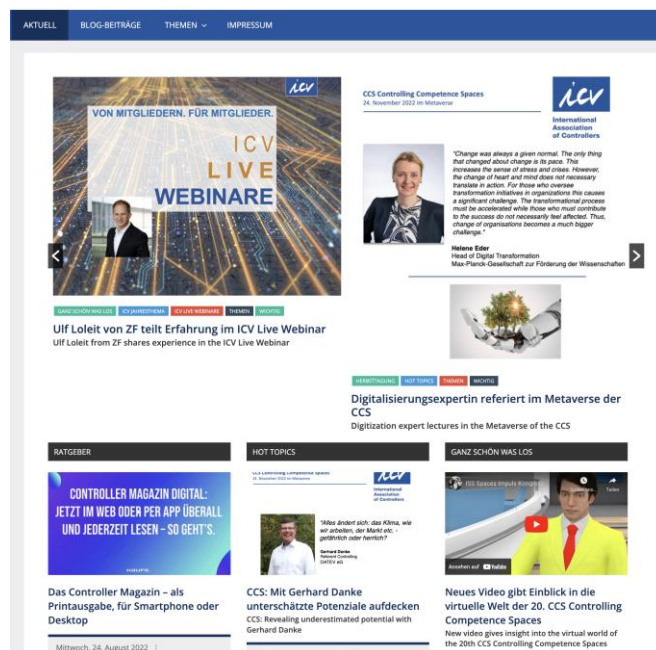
AKTUELL BLOG-BEITRÄGE THEMEN IMPRESSUM

icv

VON MITGLIEDERN. FÜR MITGLIEDER.

ICV LIVE WEBINARE

GANZ SCHÖN WAS LOS ICV JAHRESTHEMA ICV LIVE WEBINARE THEMEN WICHTIG

Ulf Loleit von ZF teilt Erfahrung im ICV Live Webinar

Ulf Loleit from ZF shares experience in the ICV Live Webinar

CCS Controlling Competence Spaces
24. November 2022 im Metaverse

icv
International Association of Controllers

"Change was always a given normal. The only thing that changed about change is its pace. This increases the sense of stress and crises. However, the change of heart and mind does not necessary translate in action. For those who oversee transformation initiatives in organizations this causes a significant challenge. The transformational process must be accelerated while those who must contribute to the success do not necessarily feel affected. Thus, change of organisations becomes a much bigger challenge."

Helene Eder
Head of Digital Transformation
Max-Planck-Gesellschaft zur Förderung der Wissenschaften

HERBSTTAGUNG HOT TOPICS THEMEN WICHTIG

Digitalisierungsexpertin referiert im Metaverse der CCS

Digitization expert lectures in the Metaverse of the CCS

RATGEBER

CONTROLLER MAGAZIN DIGITAL: JETZT IM WEB ODER PER APP ÜBERALL UND JEDERZEIT LESEN – SO GEHT'S.

Das Controller Magazin – als Printausgabe, für Smartphone oder Desktop

Mittwoch, 24. August 2022

HOT TOPICS

CCS Controlling Competence Spaces
24. November 2022 im Metaverse

icv
International Association of Controllers

"Alles ändert sich: das Klima, wie wir arbeiten, der Markt etc. – gefährlich oder herrlich?"

Gerhard Danke
Referent Controlling
DATEV eG

CCS: Mit Gerhard Danke unterschätzte Potenziale aufdecken

CCS: Revealing underestimated potential with Gerhard Danke

GANZ SCHÖN WAS LOS

ISS Spaces Impuls Kongress

Teilen

Ansehen auf YouTube

Neues Video gibt Einblick in die virtuelle Welt der 20. CCS Controlling Competence Spaces

New video gives insight into the virtual world of the 20th CCS Controlling Competence Spaces